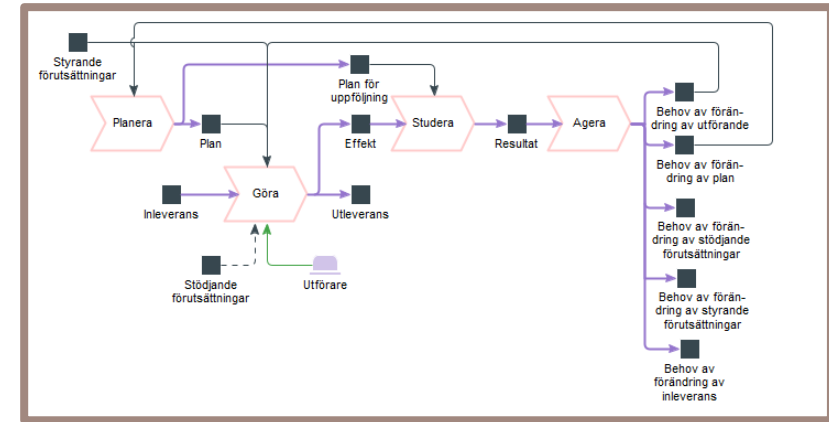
Styrande förutsättningar

Planera

Plan

Plan för uppföljning

Studera

Effekt

Resultat

Agera

Inleverans

Göra

Utleverans

Stödjande förutsättningar

Utförare

Behov av förändring av utförande

Behov av förändring av plan

Behov av förändring av stödjande förutsättningar

Behov av förändring av styrande förutsättningar

Behov av förändring av inleverans